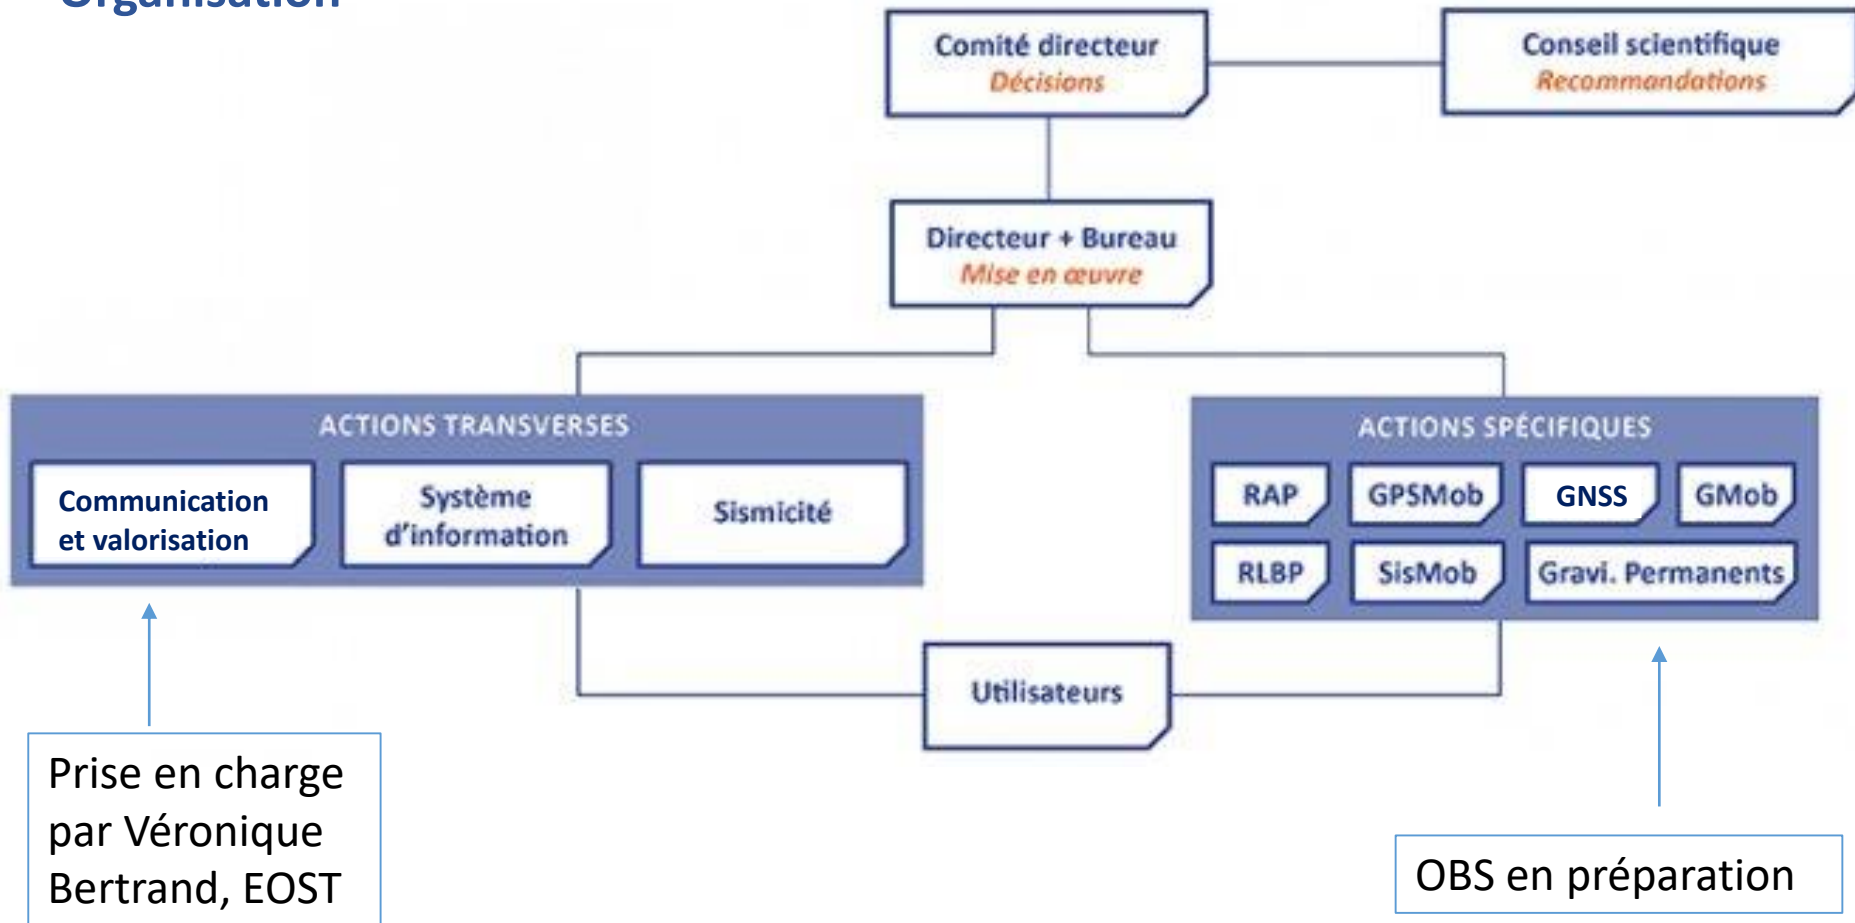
Organisation

Comité directeur
Décisions

Conseil scientifique
Recommandations

Directeur + Bureau
Mise en œuvre

ACTIONS TRANSVERSES

Communication et valorisation

Système d'information

Sismicité

ACTIONS SPÉCIFIQUES

RAP

GPSMob

GNSS

GMob

RLBP

SisMob

Gravi. Permanents

Utilisateurs

Prise en charge par Véronique Bertrand, EOST

OBS en préparation